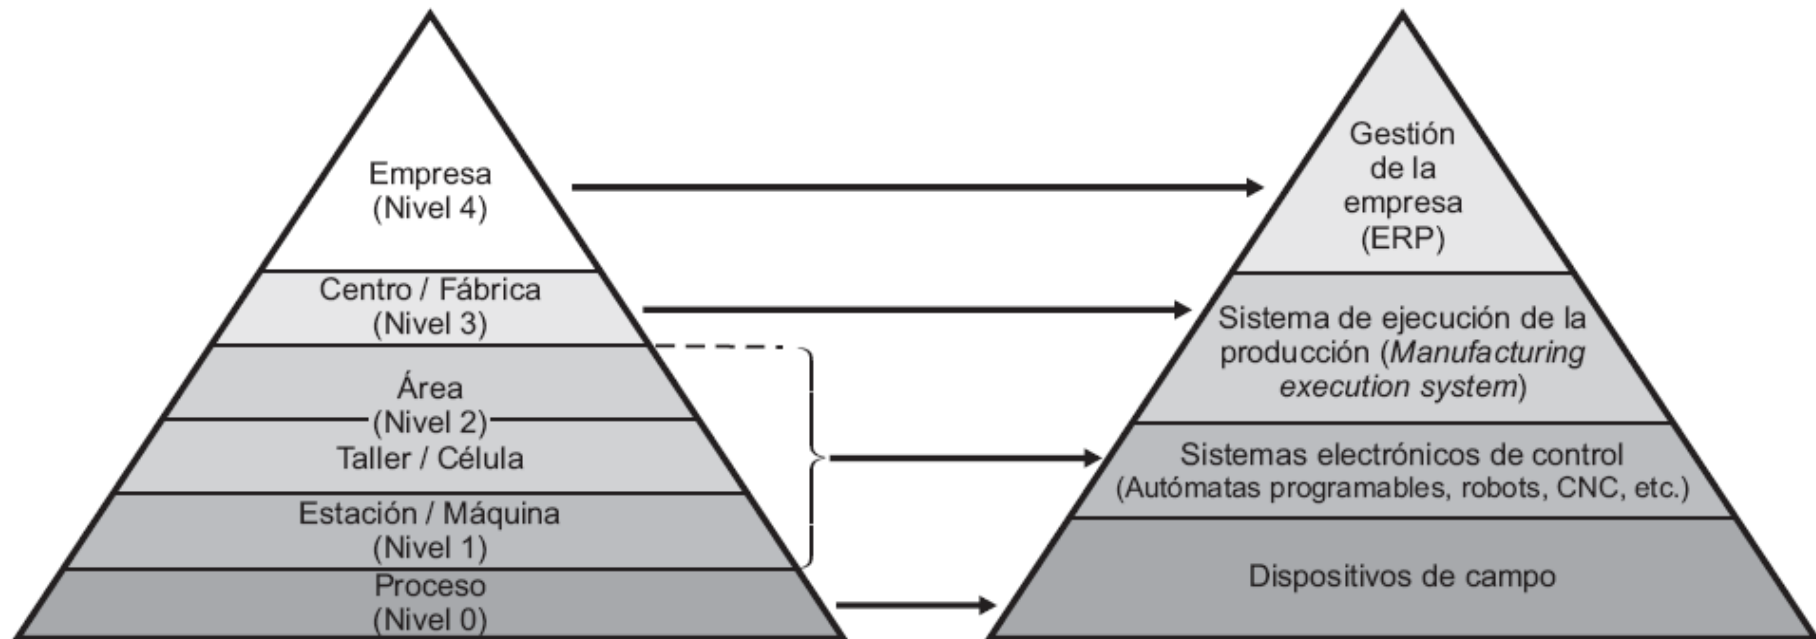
Empresa
(Nivel 4)

Centro / Fábrica
(Nivel 3)

Área
(Nivel 2)

Taller / Célula

Estación / Máquina
(Nivel 1)

Proceso
(Nivel 0)

Gestión de la empresa (ERP)

Sistema de ejecución de la producción (*Manufacturing execution system*)

Sistemas electrónicos de control (Autómatas programables, robots, CNC, etc.)

Dispositivos de campo